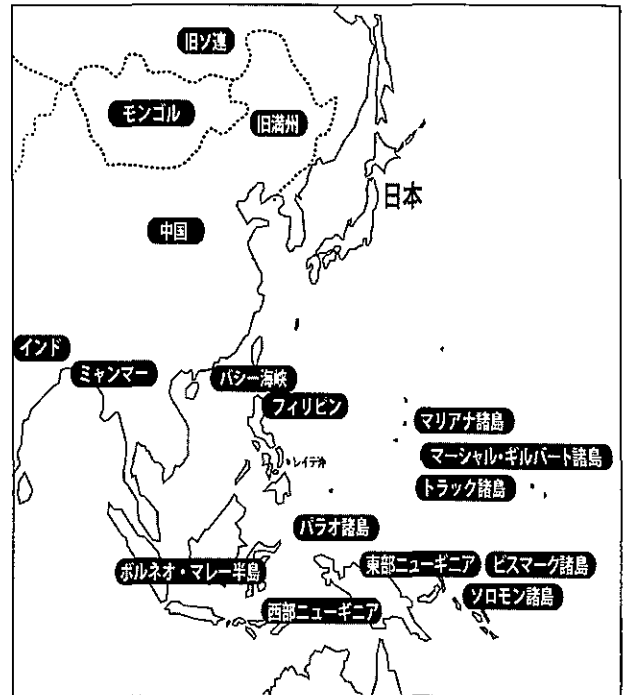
旧ソ連
モンゴル
旧満州
日本
中国
インド
ミャンマー
バシー海峡
フィリピン
マリアナ諸島
マーシャル・ギルバート諸島
レイテ沖
トラック諸島
パラオ諸島
東部ニューギニア
ビスマーク諸島
ボルネオ・マレー半島
ソロモン諸島
西部ニューギニア